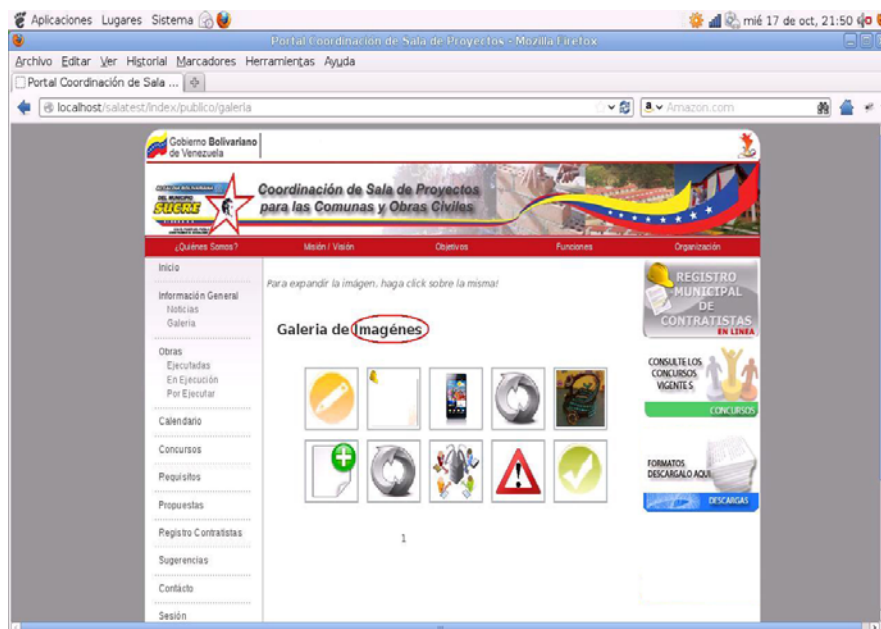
Aplicaciones Lugares Sistema

mié 17 de oct, 21:50

Portal Coordinación de Sala de Proyectos - Mozilla Firefox

Archivo Editar Ver Historial Marcadores Herramientas Ayuda

Portal Coordinación de Sala ...

localhost/salatest/index/publico/galeria

Amazon.com

Gobierno Bolivariano de Venezuela

SUCRE

Coordinación de Sala de Proyectos para las Comunas y Obras Civiles

¿Quiénes Somos? Misión / Visión Objetivos Funciones Organización

Inicio

Información General
Noticias
Galeria

Obras
Ejecutadas
En Ejecución
Por Ejecutar

Calendario

Concursos

Requisitos

Propuestas

Registro Contratistas

Sugerencias

Contacto

Sesión

Para expandir la imágen, haga click sobre la misma!

Galeria de Imagénes

1

REGISTRO MUNICIPAL DE CONTRATISTAS EN LINEA

CONSULTE LOS CONCURSOS VIGENTES

CONCURSOS

FORMATOS DESCARGALO AQUI

DESCARGAS